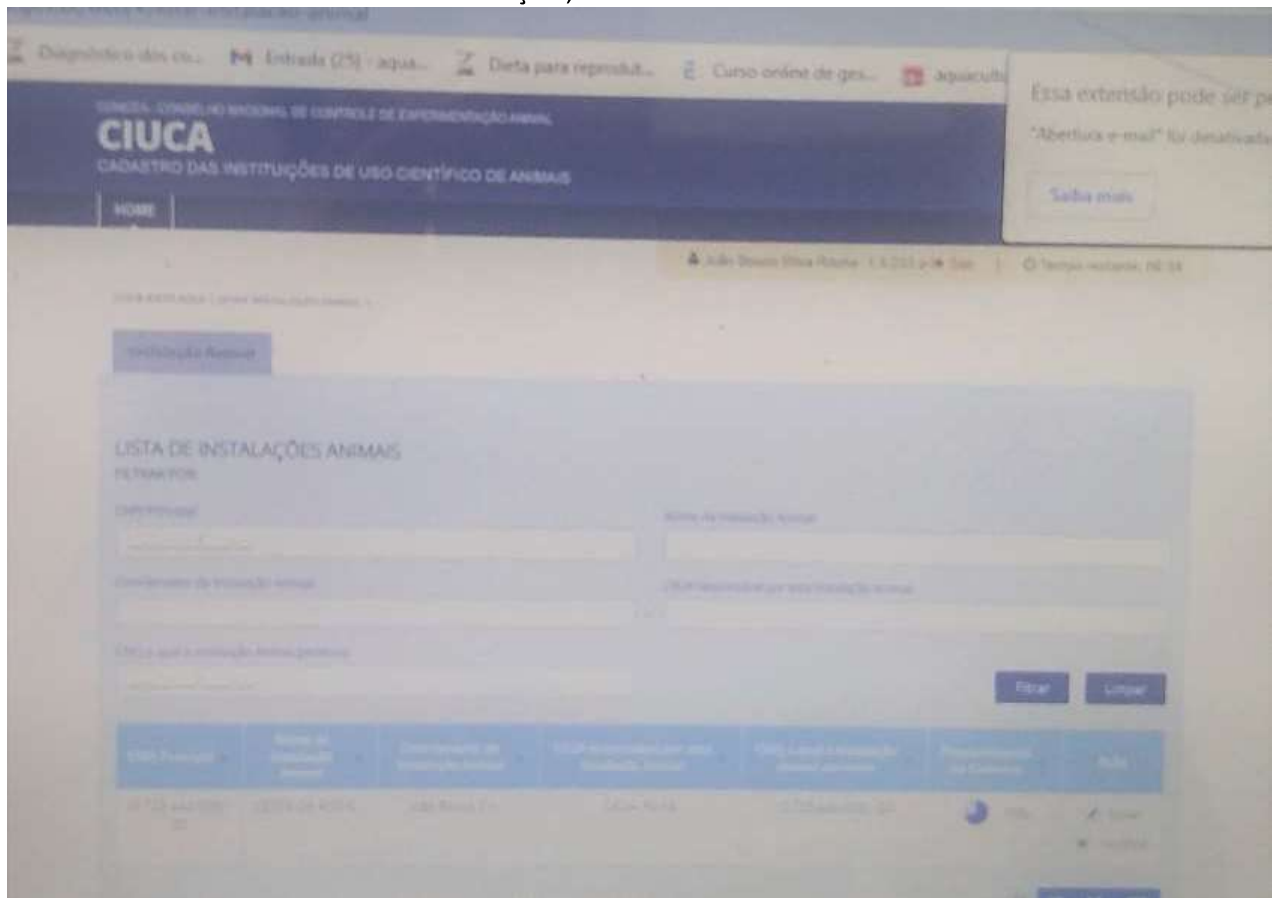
Diagnóstico dos cu... Entrada (25) - aqua... Dieta para reprodut... Curso online de ges... aquacult

Essa extensão pode ser p
"Abertura e-mail" foi desativad
Saiba mais

CONCEA - CONSELHO NACIONAL DE CONTROLE DE EXPERIMENTAÇÃO ANIMAL
CIUCA
CADASTRO DAS INSTITUIÇÕES DE USO CIENTÍFICO DE ANIMAIS

HOME

João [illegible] | Sair | Tempo restante: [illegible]

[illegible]

Instalação Animal

LISTA DE INSTALAÇÕES ANIMAIS
FILTRAR POR

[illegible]

Nome da Instalação Animal

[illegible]

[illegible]

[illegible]

Filtrar

Limpar

| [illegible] | Nome da Instalação Animal | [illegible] | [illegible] | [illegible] | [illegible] | Ação |
|---|---|---|---|---|---|---|
| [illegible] | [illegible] | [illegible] | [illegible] | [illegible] | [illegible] | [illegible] |